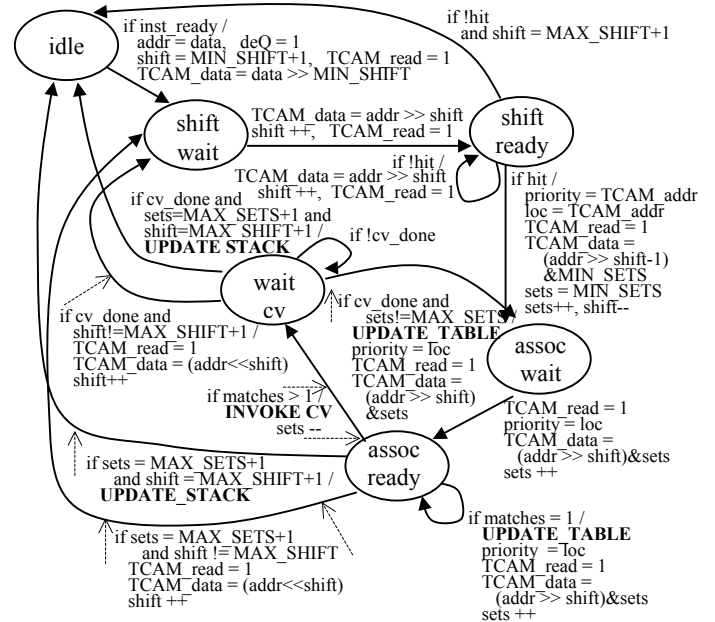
idle

if inst_ready /
addr = data, deQ = 1
shift = MIN_SHIFT+1, TCAM_read = 1
TCAM_data = data >> MIN_SHIFT

if !hit
and shift = MAX_SHIFT+1

shift
wait

TCAM_data = addr >> shift
shift ++, TCAM_read = 1

shift
ready

if !hit /
TCAM_data = addr >> shift
shift ++, TCAM_read = 1

if hit /
priority = TCAM_addr
loc = TCAM_addr
TCAM_read = 1
TCAM_data =
(addr >> shift-1)
&MIN_SETS
sets = MIN_SETS
sets++, shift--

if cv_done and
sets=MAX_SETS+1 and
shift=MAX_SHIFT+1 /
**UPDATE STACK**

if !cv_done

wait
cv

if cv_done and
shift!=MAX_SHIFT+1 /
TCAM_read = 1
TCAM_data = (addr<<shift)
shift++

if cv_done and
sets!=MAX_SETS /
**UPDATE_TABLE**
priority = loc
TCAM_read = 1
TCAM_data =
(addr >> shift)
&sets

assoc
wait

if matches > 1 /
**INVOKE CV**
sets --

TCAM_read = 1
priority = loc
TCAM_data =
(addr >> shift)&sets
sets ++

if sets = MAX_SETS+1
and shift = MAX_SHIFT+1 /
**UPDATE_STACK**

assoc
ready

if sets = MAX_SETS+1
and shift != MAX_SHIFT
TCAM_read = 1
TCAM_data = (addr<<shift)
shift ++

if matches = 1 /
**UPDATE_TABLE**
priority = loc
TCAM_read = 1
TCAM_data =
(addr >> shift)&sets
sets ++